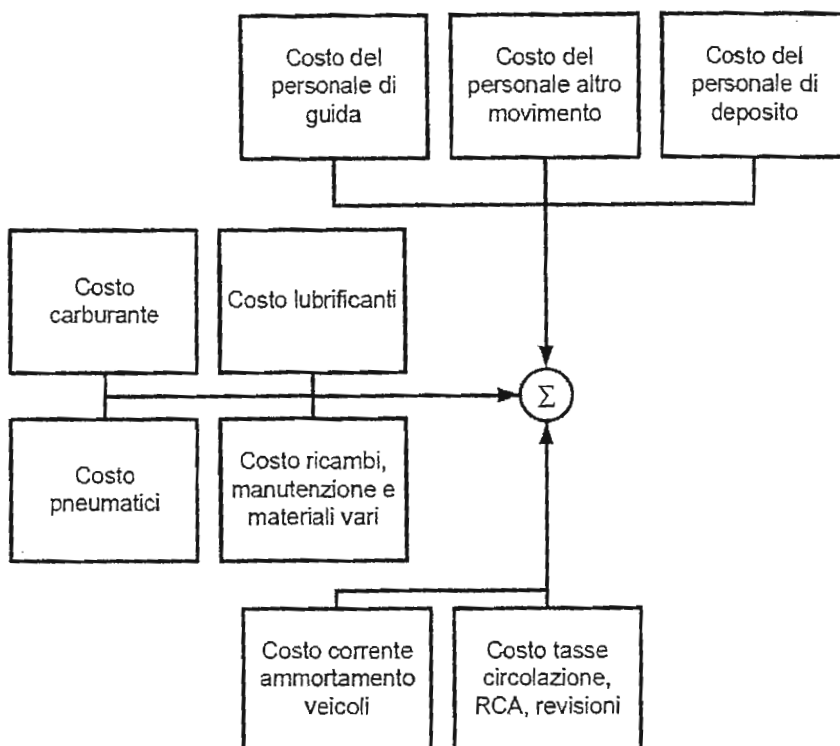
Costo del personale di guida

Costo del personale altro movimento

Costo del personale di deposito

Costo carburante

Costo lubrificanti

$\Sigma$

Costo pneumatici

Costo ricambi, manutenzione e materiali vari

Costo corrente ammortamento veicoli

Costo tasse circolazione, RCA, revisioni